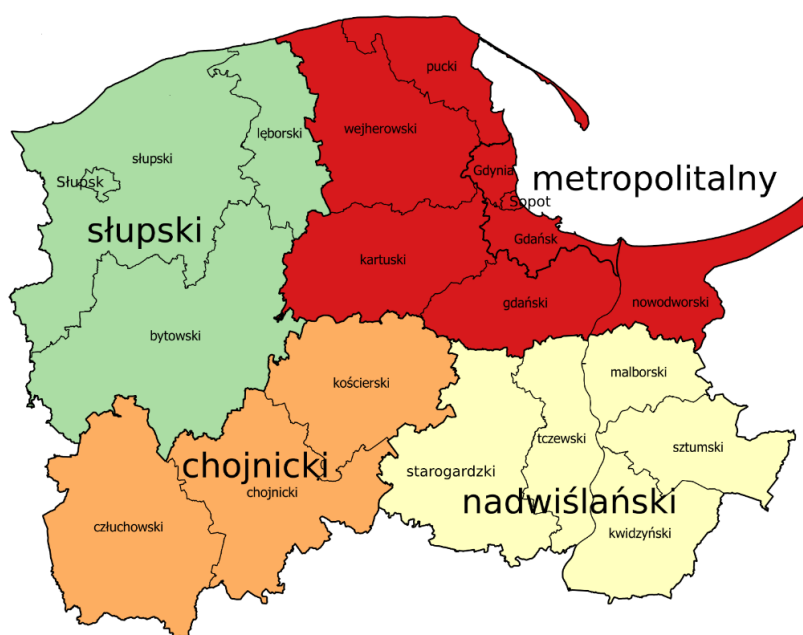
pucki
wejherowski
lęborski
słupski
Słupsk
słupski
Gdynia
metropolitalny
Sopot
Gdańsk
kartuski
gdański
nowodworski
bytowski
kościerski
malborski
chojnicki
chojnicki
tczewski
sztumski
starogardzki
nadwiślański
człuchowski
kwidzyński